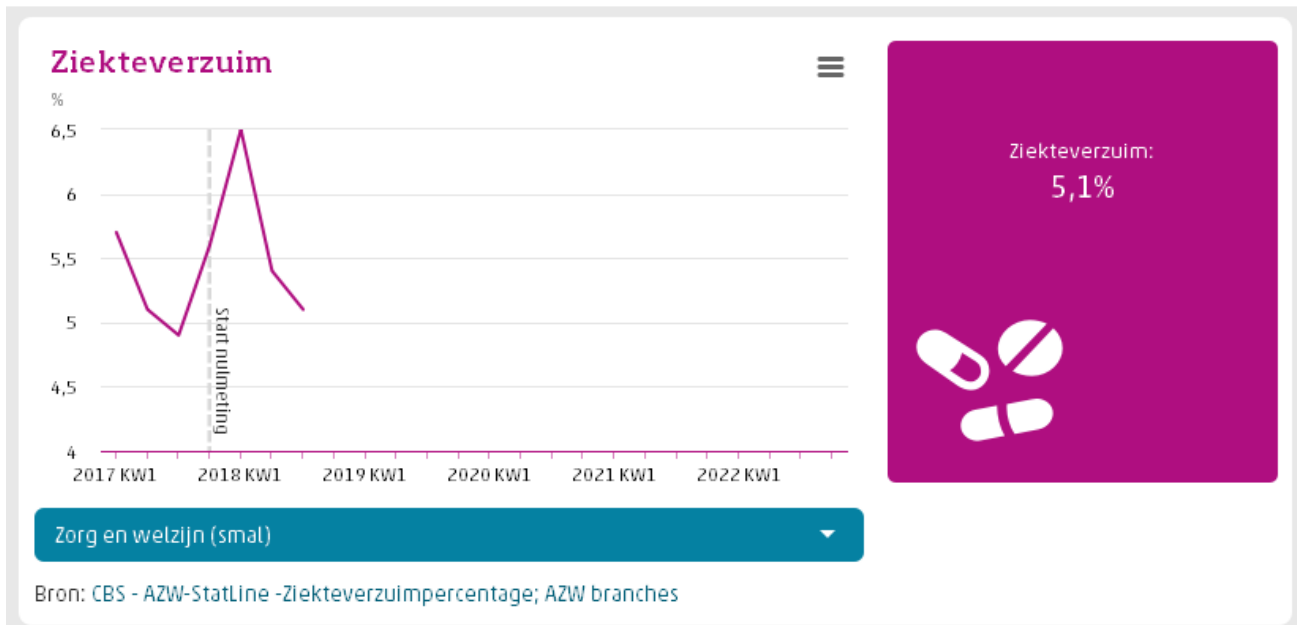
Ziekteverzuim

%

6,5
6
5,5
5
4,5
4

Start nulmeting

2017 KW1
2018 KW1
2019 KW1
2020 KW1
2021 KW1
2022 KW1

Ziekteverzuim:
5,1%

Zorg en welzijn (smal)

Bron: CBS - AZW-StatLine -Ziekteverzuimpercentage; AZW branches